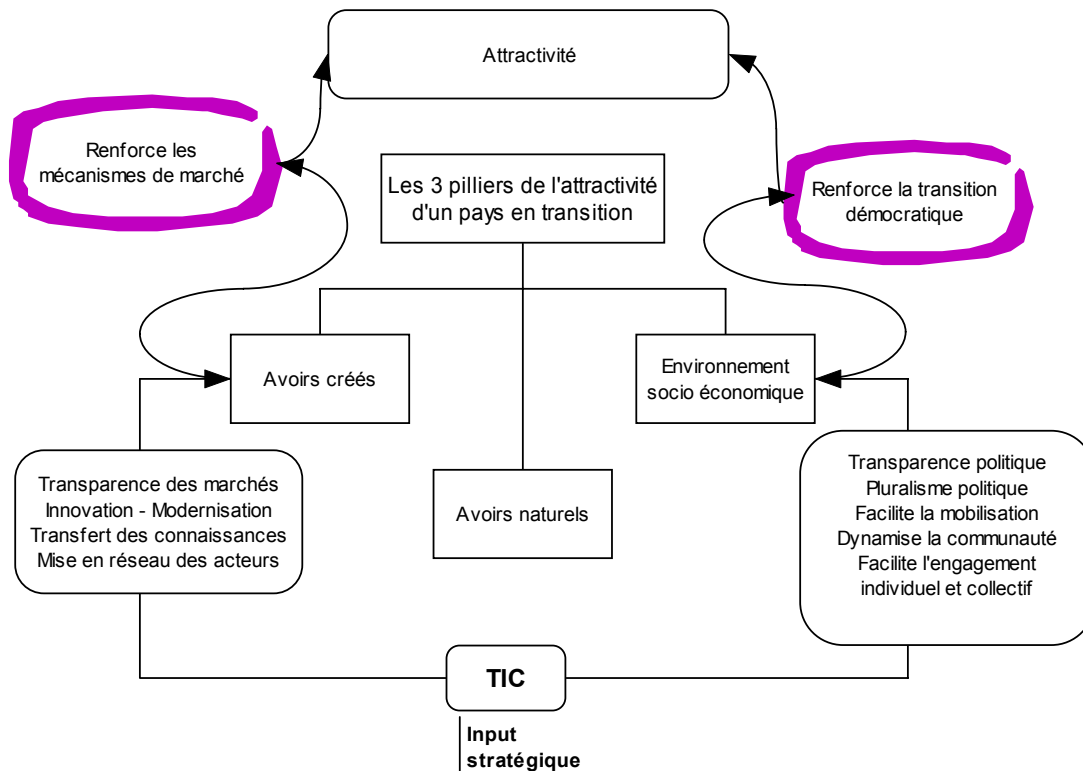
Attractivité

Renforce les mécanismes de marché

Les 3 pilliers de l'attractivité d'un pays en transition

Renforce la transition démocratique

Avoirs créés

Environnement socio économique

Transparence des marchés
Innovation - Modernisation
Transfert des connaissances
Mise en réseau des acteurs

Avoirs naturels

Transparence politique
Pluralisme politique
Facilite la mobilisation
Dynamise la communauté
Facilite l'engagement individuel et collectif

TIC

Input stratégique